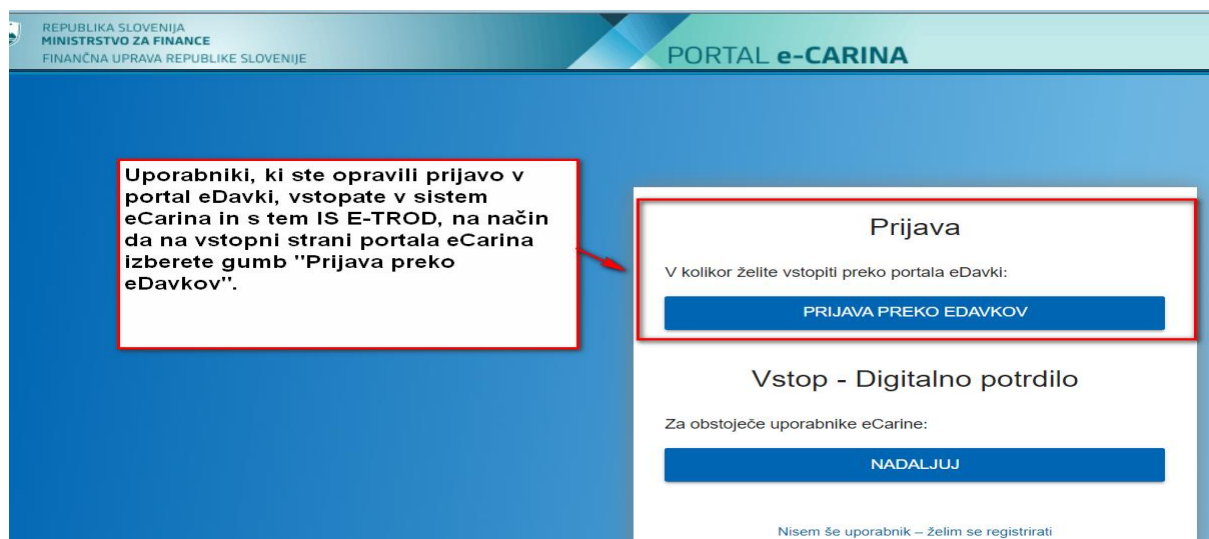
REPUBLIKA SLOVENIJA
MINISTRSTVO ZA FINANCE
FINANČNA UPRAVA REPUBLIKE SLOVENIJE

PORTAL e-CARINA

Uporabniki, ki ste opravili prijavo v portal eDavki, vstopate v sistem eCarina in s tem IS E-TROD, na način da na vstopni strani portala eCarina izberete gumb "Prijava preko eDavkov".

Prijava

V kolikor želite vstopiti preko portala eDavki:

PRIJAVA PREKO EDAVKOV

Vstop - Digitalno potrdilo

Za obstoječe uporabnike eCarine:

NADALJUJ

Nisem še uporabnik – želim se registrirati